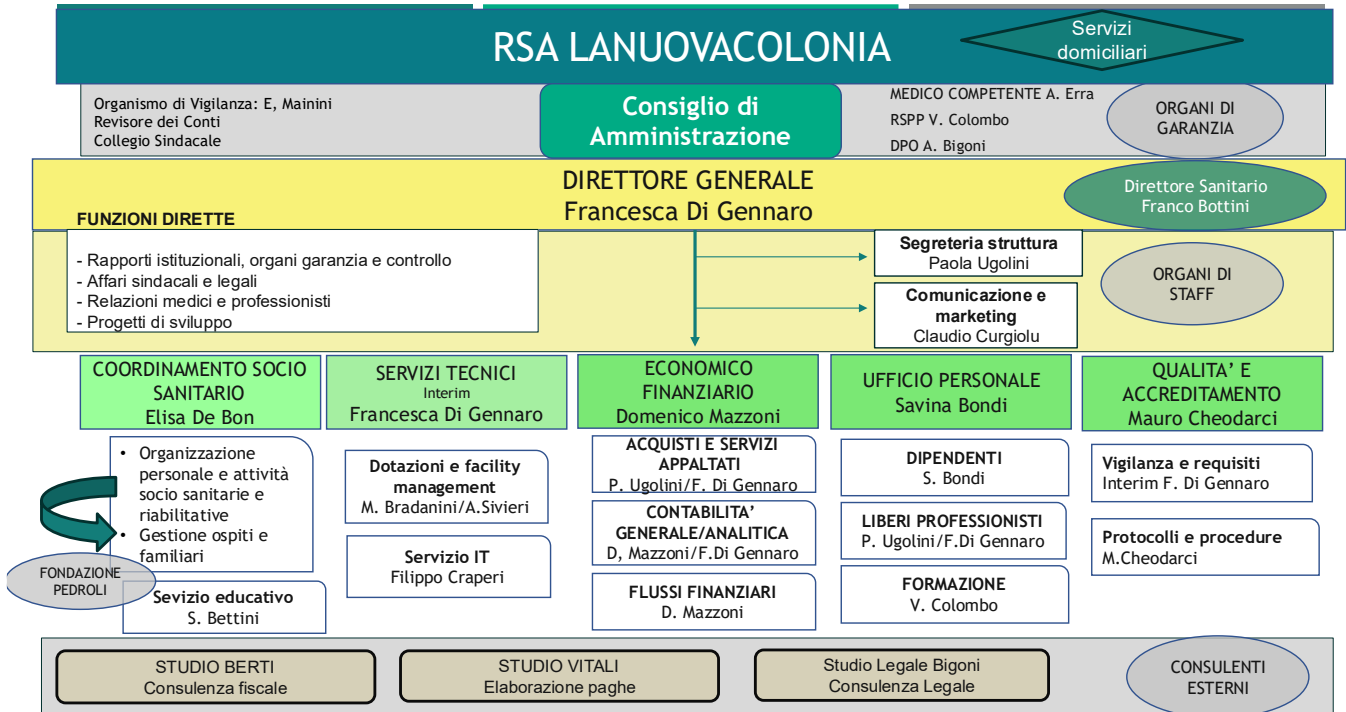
RSA LANUOVACOLONIA

Servizi domiciliari

Organismo di Vigilanza: E, Mainini
Revisore dei Conti
Collegio Sindacale

Consiglio di Amministrazione

MEDICO COMPETENTE A. Erra
RSPP V. Colombo
DPO A. Bigoni

ORGANI DI GARANZIA

DIRETTORE GENERALE
Francesca Di Gennaro

Direttore Sanitario
Franco Bottini

FUNZIONI DIRETTE

- Rapporti istituzionali, organi garanzia e controllo
- Affari sindacali e legali
- Relazioni medici e professionisti
- Progetti di sviluppo

Segreteria struttura
Paola Ugolini

Comunicazione e marketing
Claudio Curgiolu

ORGANI DI STAFF

COORDINAMENTO SOCIO SANITARIO
Elisa De Bon

SERVIZI TECNICI
Interim
Francesca Di Gennaro

ECONOMICO FINANZIARIO
Domenico Mazzoni

UFFICIO PERSONALE
Savina Bondi

QUALITA' E ACCREDITAMENTO
Mauro Cheodarci

• Organizzazione personale e attività socio sanitarie e riabilitative
• Gestione ospiti e familiari

FONDAZIONE PEDROLI

Sevizio educativo
S. Bettini

Dotazioni e facility management
M. Bradanini/A.Sivieri

Servizio IT
Filippo Craperi

ACQUISTI E SERVIZI APPALTATI
P. Ugolini/F. Di Gennaro

CONTABILITA' GENERALE/ANALITICA
D, Mazzoni/F.Di Gennaro

FLUSSI FINANZIARI
D. Mazzoni

DIPENDENTI
S. Bondi

LIBERI PROFESSIONISTI
P. Ugolini/F.Di Gennaro

FORMAZIONE
V. Colombo

Vigilanza e requisiti
Interim F. Di Gennaro

Protocolli e procedure
M.Cheodarci

STUDIO BERTI
Consulenza fiscale

STUDIO VITALI
Elaborazione paghe

Studio Legale Bigoni
Consulenza Legale

CONSULENTI ESTERNI